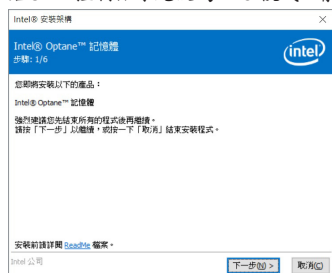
Intel® 安裝架構

Intel® Optane™ 記憶體
步驟：1/6

intel

您即將安裝以下的產品：

Intel® Optane™ 記憶體

強烈建議您先結束所有的程式後再繼續。
請按「下一步」以繼續，或按一下「取消」結束安裝程式。

安裝前請詳閱 ReadMe 檔案。

Intel 公司

下一步(N) >

取消(C)